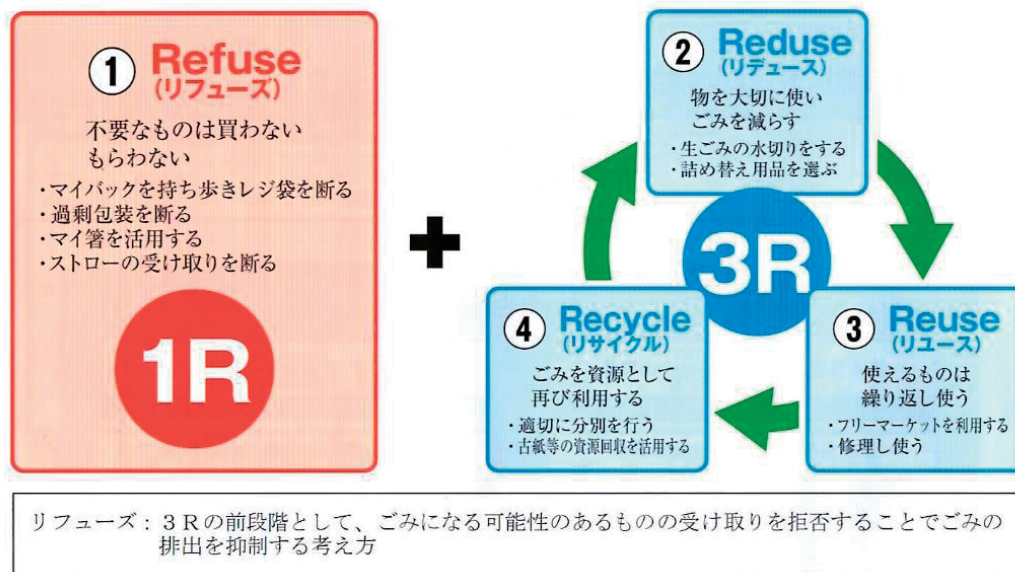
① Refuse
(リフューズ)

不要なものは買わない
もらわない

・マイバックを持ち歩きレジ袋を断る
・過剰包装を断る
・マイ箸を活用する
・ストローの受け取りを断る

1R

➕

② Reduse
(リデュース)

物を大切に使い
ごみを減らす

・生ごみの水切りをする
・詰め替え用品を選ぶ

3R

③ Reuse
(リユース)

使えるものは
繰り返し使う

・フリーマーケットを利用する
・修理し使う

④ Recycle
(リサイクル)

ごみを資源として
再び利用する

・適切に分別を行う
・古紙等の資源回収を活用する

リフューズ：3Rの前段階として、ごみになる可能性のあるものの受け取りを拒否することでごみの排出を抑制する考え方